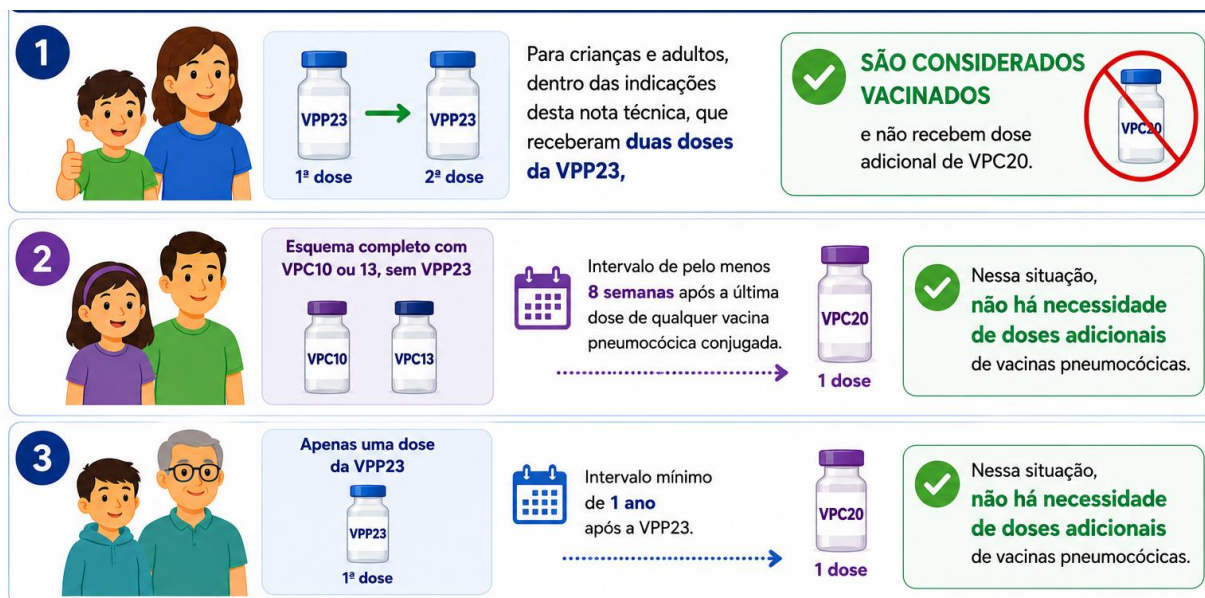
1

VPP23
1ª dose

VPP23
2ª dose

Para crianças e adultos, dentro das indicações desta nota técnica, que receberam **duas doses da VPP23,**

SÃO CONSIDERADOS VACINADOS

e não recebem dose adicional de VPC20.

VPC20

2

Esquema completo com VPC10 ou 13, sem VPP23

VPC10

VPC13

Intervalo de pelo menos **8 semanas** após a última dose de qualquer vacina pneumocócica conjugada.

VPC20
1 dose

Nessa situação, **não há necessidade de doses adicionais** de vacinas pneumocócicas.

3

Apenas uma dose da VPP23

VPP23
1ª dose

Intervalo mínimo de **1 ano** após a VPP23.

VPC20
1 dose

Nessa situação, **não há necessidade de doses adicionais** de vacinas pneumocócicas.